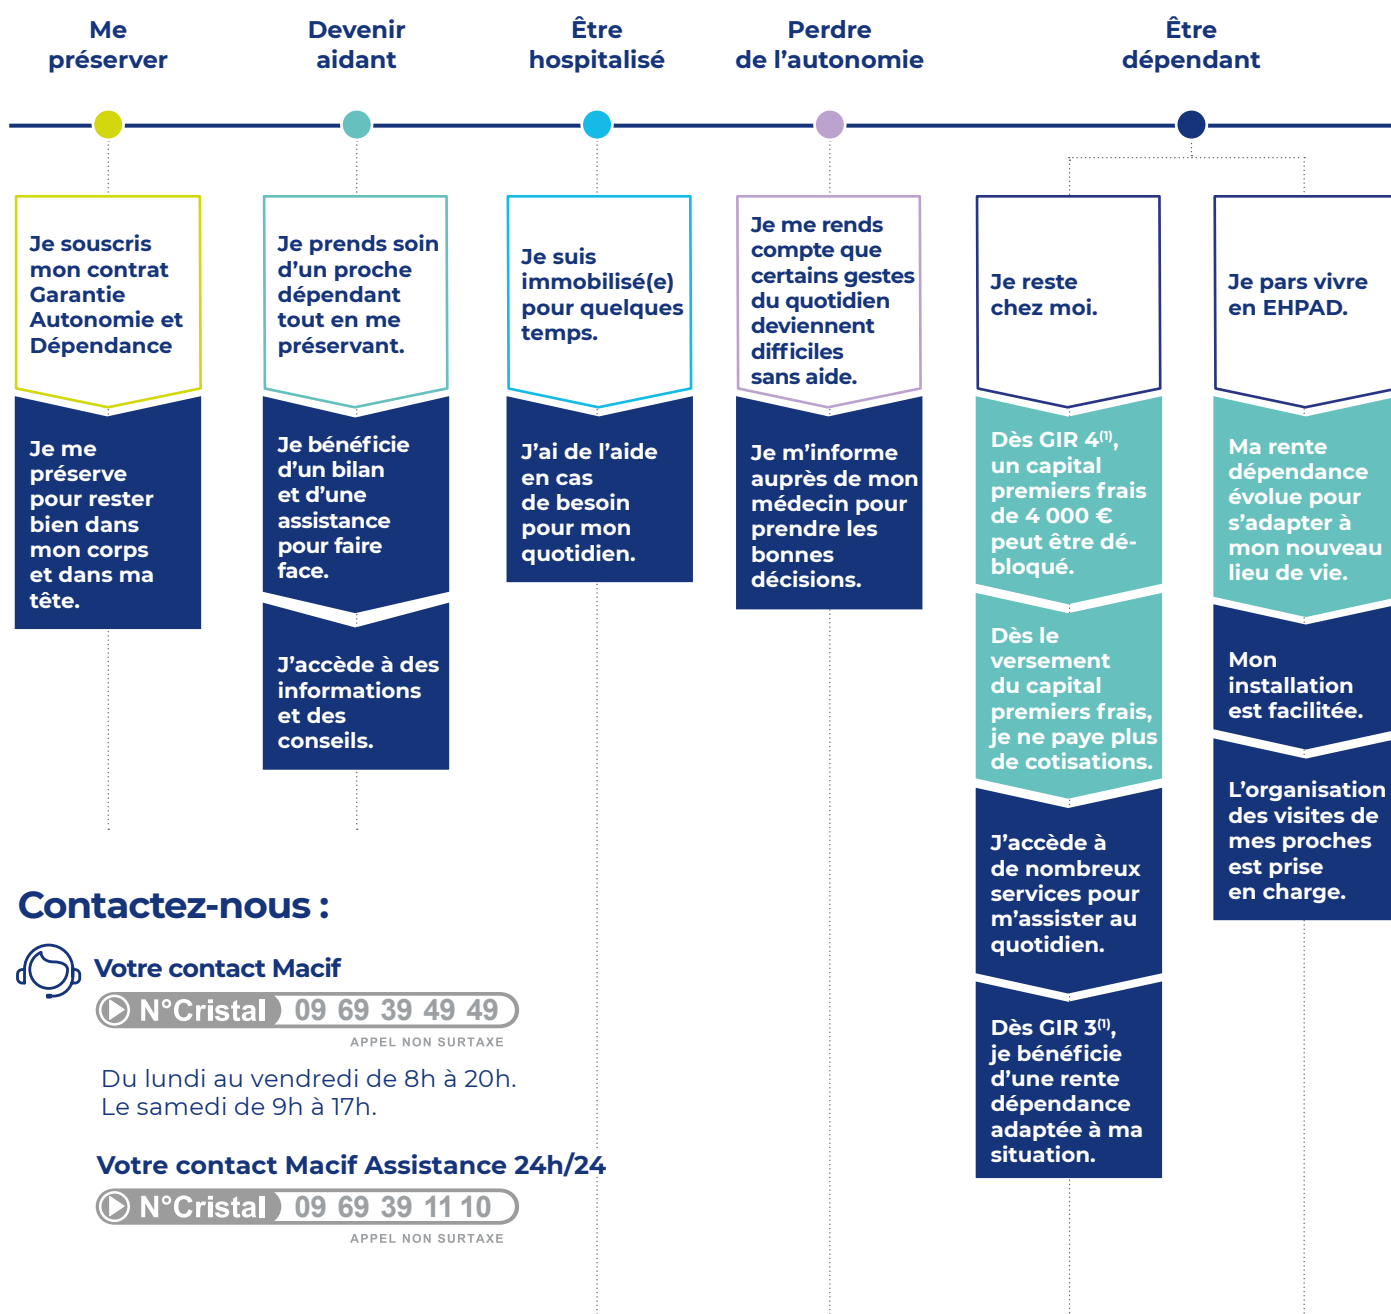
Me préserver

Je souscris mon contrat Garantie Autonomie et Dépendance

Je me préserve pour rester bien dans mon corps et dans ma tête.

Devenir aidant

Je prends soin d'un proche dépendant tout en me préservant.

Je bénéficie d'un bilan et d'une assistance pour faire face.

J'accède à des informations et des conseils.

Être hospitalisé

Je suis immobilisé(e) pour quelques temps.

J'ai de l'aide en cas de besoin pour mon quotidien.

Perdre de l'autonomie

Je me rends compte que certains gestes du quotidien deviennent difficiles sans aide.

Je m'informe auprès de mon médecin pour prendre les bonnes décisions.

Être dépendant

Je reste chez moi.

Dès GIR 4$^{(1)}$, un capital premiers frais de 4 000 € peut être débloqué.

Dès le versement du capital premiers frais, je ne paye plus de cotisations.

J'accède à de nombreux services pour m'assister au quotidien.

Dès GIR 3$^{(1)}$, je bénéficie d'une rente dépendance adaptée à ma situation.

Je pars vivre en EHPAD.

Ma rente dépendance évolue pour s'adapter à mon nouveau lieu de vie.

Mon installation est facilitée.

L'organisation des visites de mes proches est prise en charge.

Contactez-nous :

Votre contact Macif

N°Cristal 09 69 39 49 49
APPEL NON SURTAXE

Du lundi au vendredi de 8h à 20h.
Le samedi de 9h à 17h.

Votre contact Macif Assistance 24h/24

N°Cristal 09 69 39 11 10
APPEL NON SURTAXE